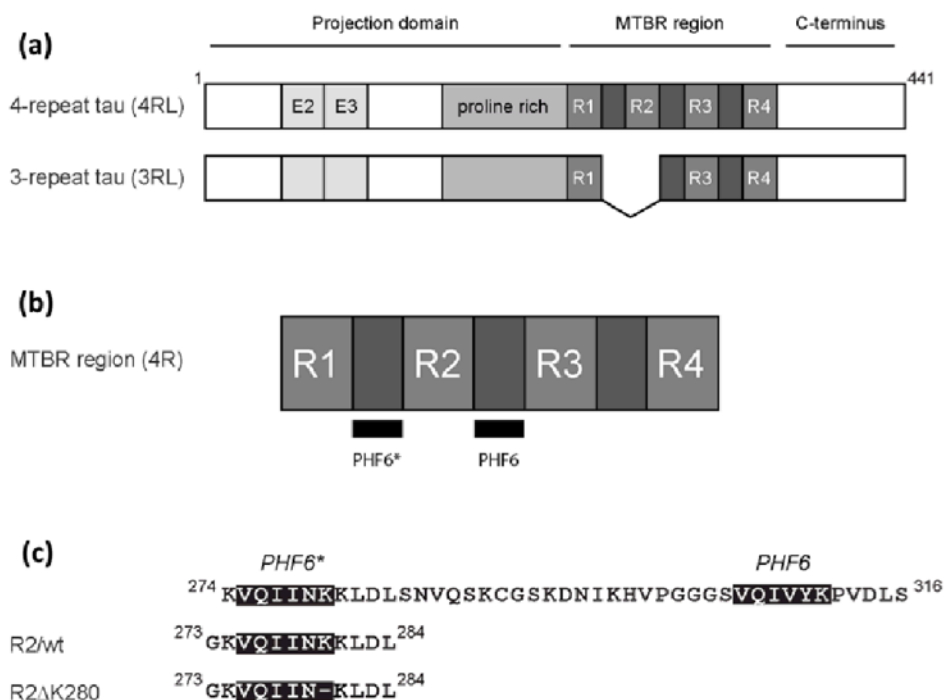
Projection domain

MTBR region

C-terminus

(a)

1

441

4-repeat tau (4RL)

E2

E3

proline rich

R1

R2

R3

R4

3-repeat tau (3RL)

R1

R3

R4

(b)

MTBR region (4R)

R1

R2

R3

R4

PHF6*

PHF6

(c)

*PHF6**

*PHF6*

$^{274}$ KVQIINKKLDLSNVQSKCGSKDNIKHVPGGGSVQIVYKPVDLS $^{316}$

R2/wt $^{273}$GKVQIINKKLDL$^{284}$

R2ΔK280 $^{273}$GKVQIIN-KLDL$^{284}$